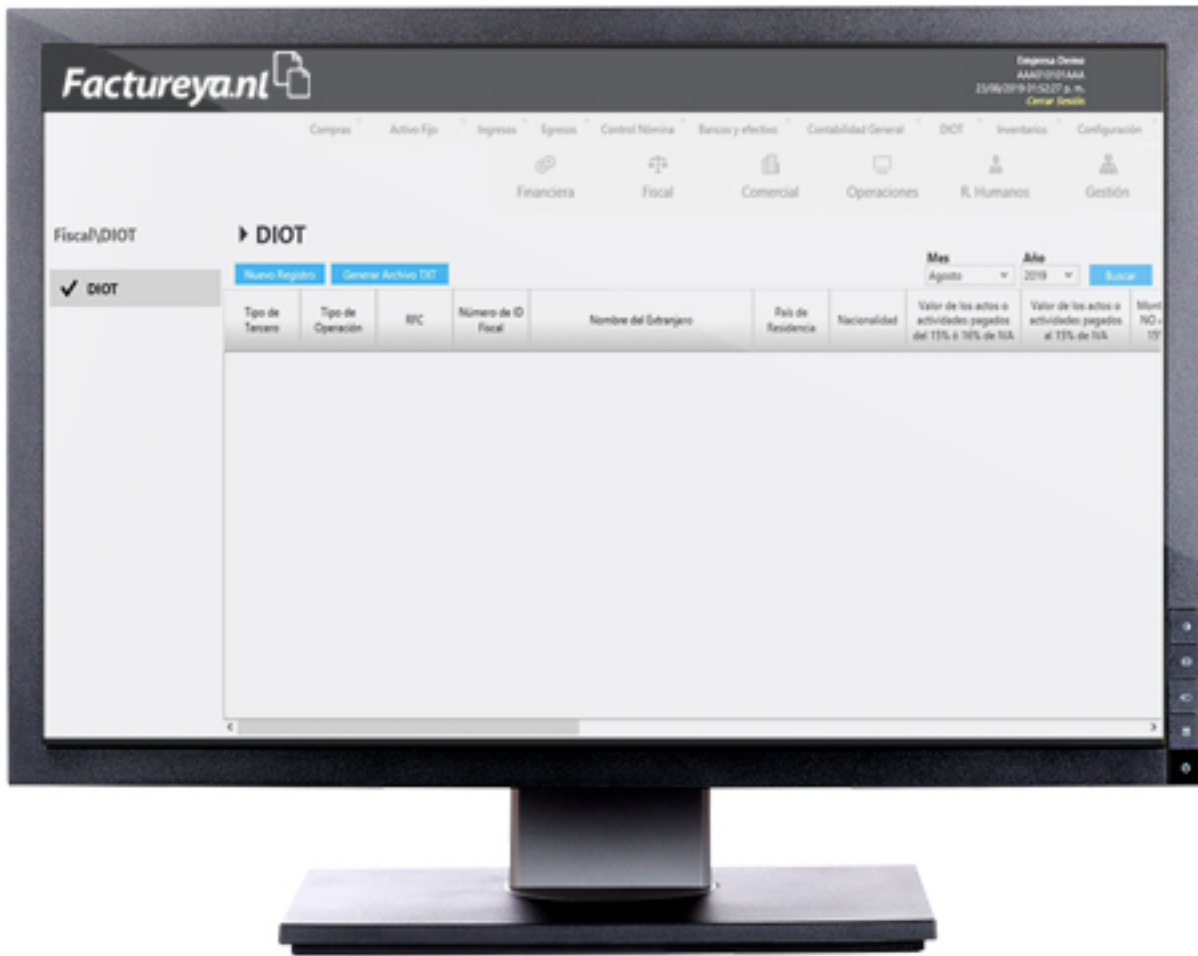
Factureya.nl

Empresa Demo
AAA010101AAA
23/08/2019 01:52:27 p. m.
Cerrar Sesión

Compras Activo Fijo Ingresos Egresos Control Nómina Bancos y efectivo Contabilidad General DIOT Inventarios Configuración

Financiera Fiscal Comercial Operaciones R. Humanos Gestión

Fiscal\DIOT

✓ DIOT

▸ DIOT

Nuevo Registro Generar Archivo TXT

Mes
Agosto
Año
2019
Buscar

| Tipo de Tercero | Tipo de Operación | RFC | Número de ID Fiscal | Nombre del Extranjero | País de Residencia | Nacionalidad | Valor de los actos o actividades pagados del 15% ó 16% de IVA | Valor de los actos o actividades pagados al 15% de IVA | Mont NO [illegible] 15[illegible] |
|---|---|---|---|---|---|---|---|---|---|